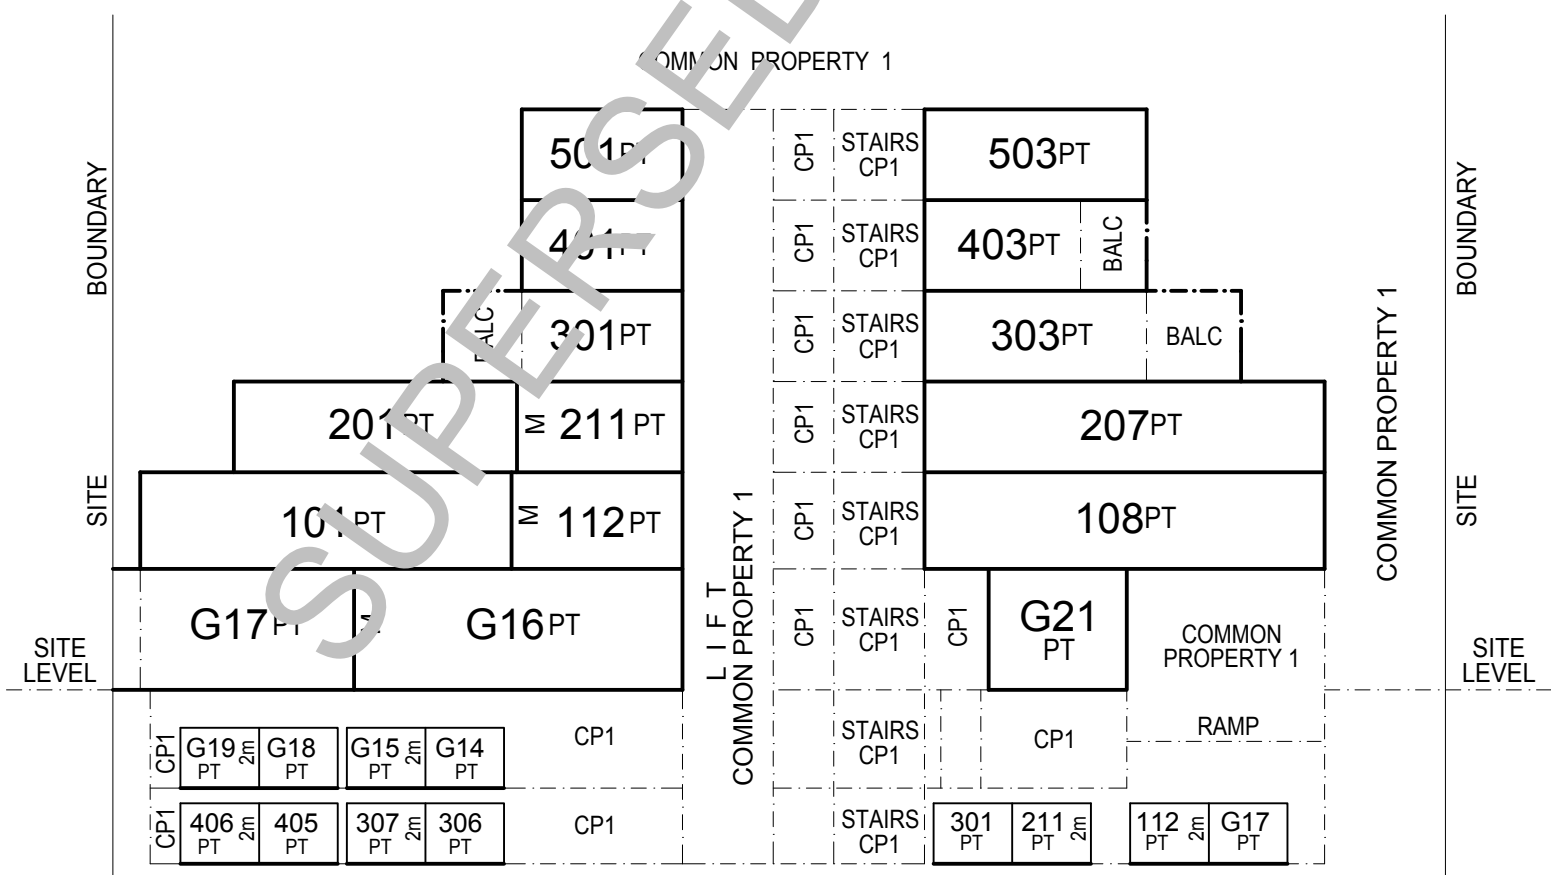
SUPERSEDED

COMMON PROPERTY 1

BOUNDARY

SITE

SITE LEVEL

501PT

401PT

BALC

301PT

201PT

M 211PT

101PT

M 112PT

G17PT

M

G16PT

CP1 G19 PT 2m G18 PT

G15 PT 2m G14 PT

CP1

CP1 406 PT 2m 405 PT

307 PT 2m 306 PT

CP1

LIFT COMMON PROPERTY 1

CP1

STAIRS CP1

CP1

STAIRS CP1

CP1

STAIRS CP1

CP1

STAIRS CP1

CP1

STAIRS CP1

CP1

STAIRS CP1

STAIRS CP1

STAIRS CP1

503PT

403PT

BALC

303PT

BALC

207PT

108PT

CP1

G21 PT

COMMON PROPERTY 1

CP1

RAMP

301 PT

211 PT 2m

112 PT 2m

G17 PT

COMMON PROPERTY 1

BOUNDARY

SITE

SITE LEVEL